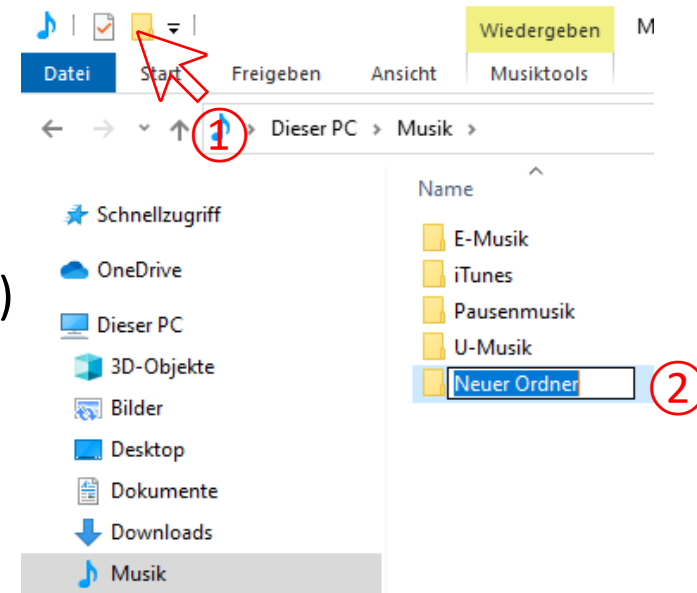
Wiedergeben
M

Datei
Start
Freigeben
Ansicht
Musiktools

1
Dieser PC > Musik >

Name

Schnellzugriff
OneDrive
Dieser PC
3D-Objekte
Bilder
Desktop
Dokumente
Downloads
Musik

E-Musik
iTunes
Pausenmusik
U-Musik
Neuer Ordner
2